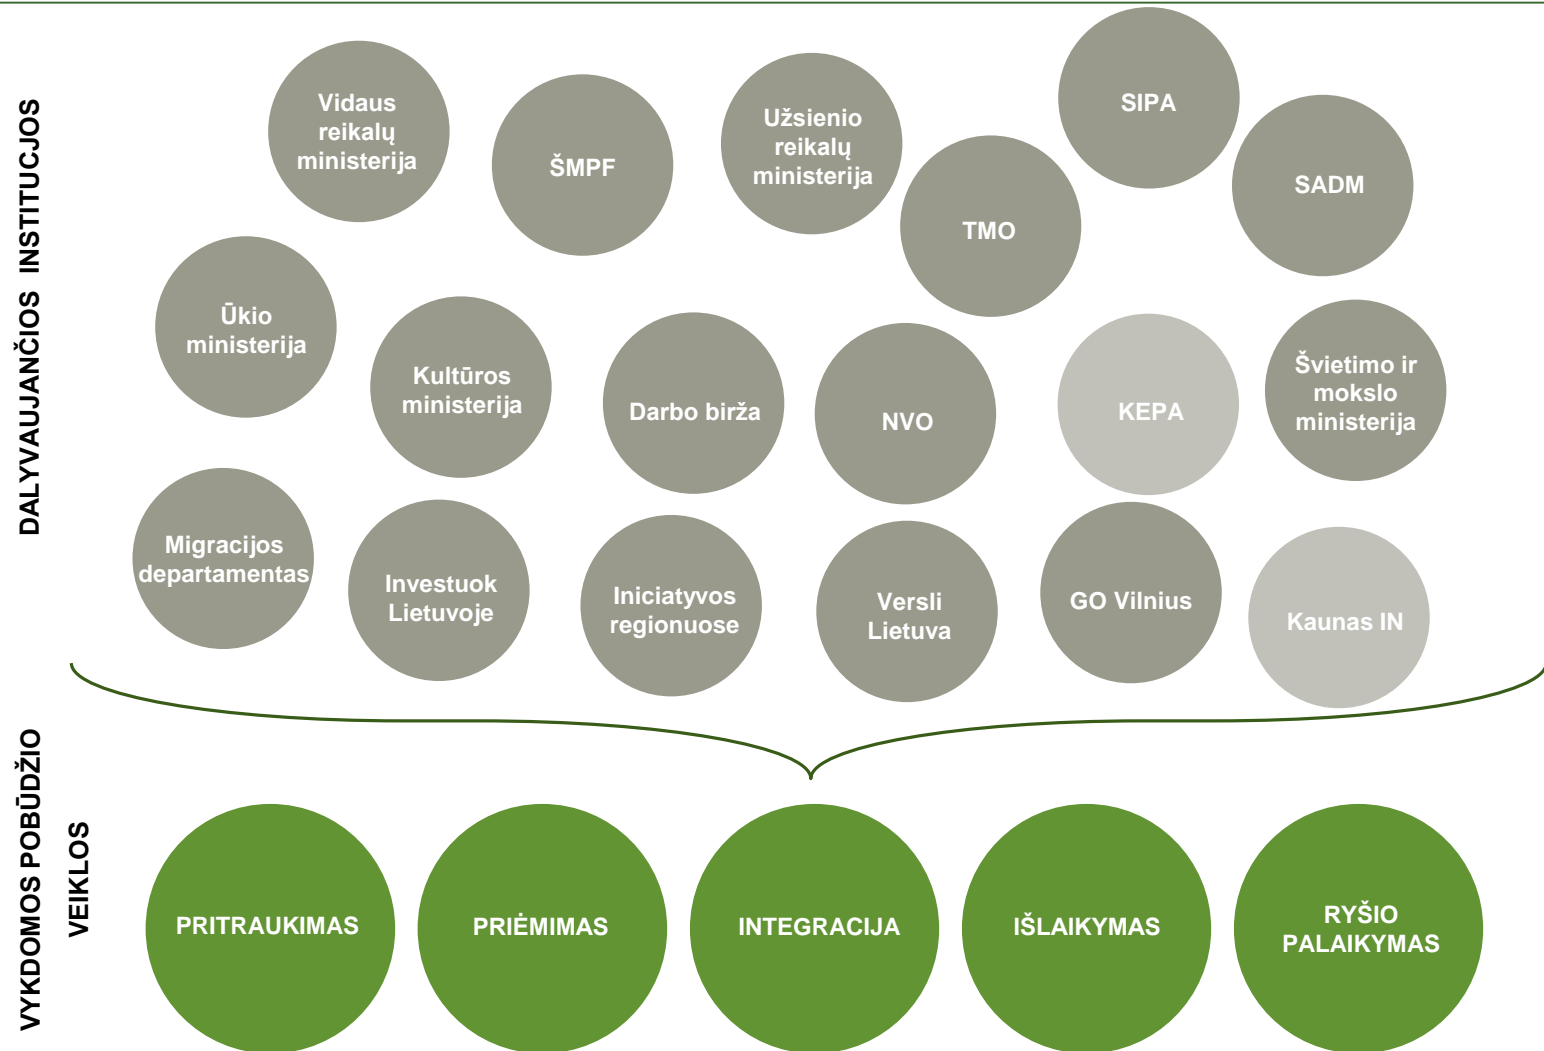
DALYVAUJANČIOS INSTITUCJOS

Vidaus reikalų ministerija

ŠMPF

Užsienio reikalų ministerija

SIPA

SADM

TMO

Ūkio ministerija

Kultūros ministerija

Darbo birža

NVO

KEPA

Švietimo ir mokslo ministerija

Migracijos departamentas

Investuok Lietuvoje

Iniciatyvos regionuose

Versli Lietuva

GO Vilnius

Kaunas IN

VYKDOMOS POBŪDŽIO VEIKLOS

PRITRAUKIMAS

PRIĖMIMAS

INTEGRACIJA

IŠLAIKYMAS

RYŠIO PALAIKYMAS